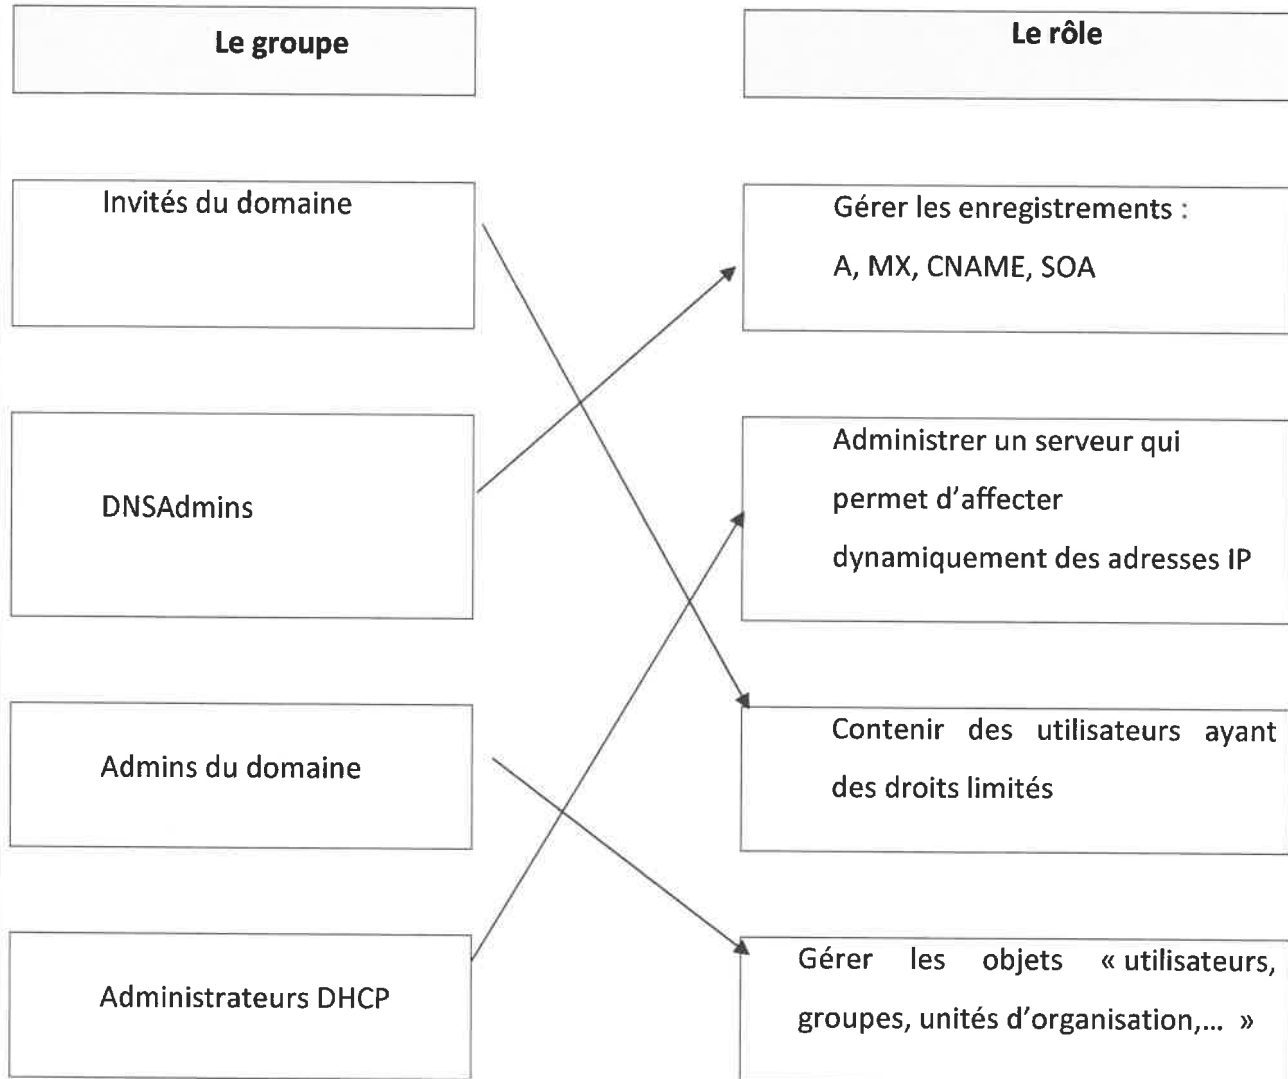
Le groupe

Le rôle

Invités du domaine

Gérer les enregistrements : A, MX, CNAME, SOA

DNSAdmins

Administrer un serveur qui permet d'affecter dynamiquement des adresses IP

Admins du domaine

Contenir des utilisateurs ayant des droits limités

Administrateurs DHCP

Gérer les objets « utilisateurs, groupes, unités d'organisation,… »